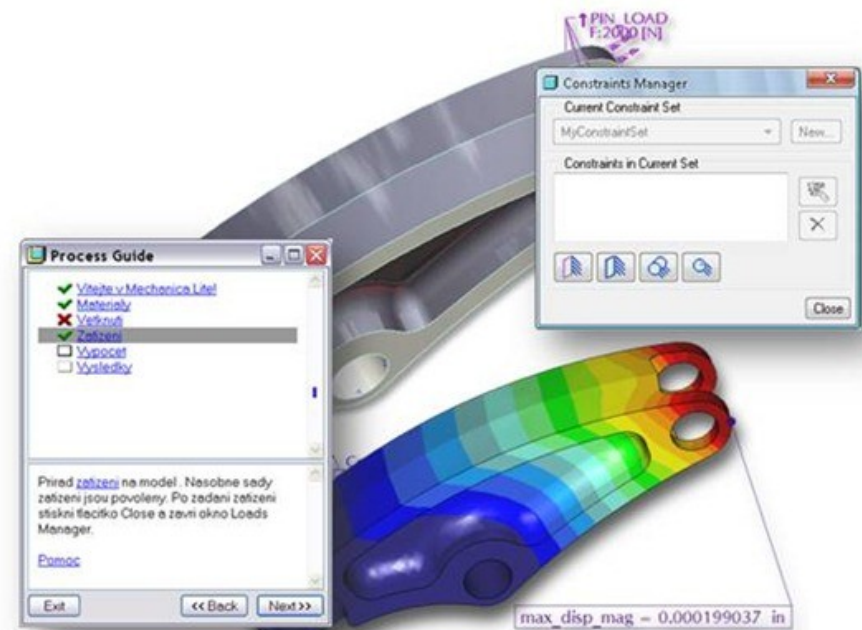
PIN_LOAD
F:2000 [N]

Constraints Manager

Current Constraint Set

MyConstraintSet

New...

Constraints in Current Set

Close

Process Guide

Vitejte v Mechanica Lite!

Materialy

Vetknuti

Zatizeni

Vypocet

Vysledky

Prirad zatizeni na model . Nasobne sady zatizeni jsou povoleny. Po zadani zatizeni stiskni tlacitko Close a zavri okno Loads Manager.

Pomoc

Exit

<< Back

Next >>

max_disp_mag = 0.000199037 in